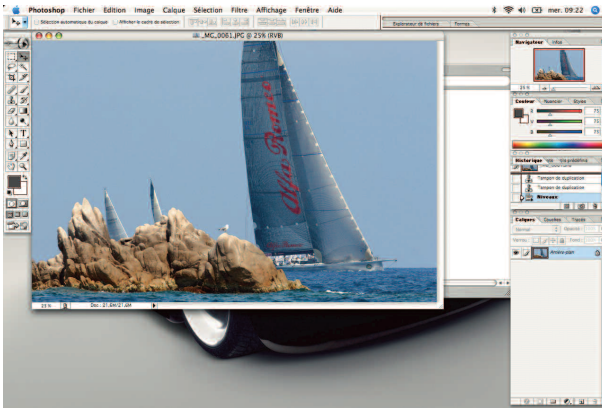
Photoshop Fichier Edition Image Calque Sélection Filtre Affichage Fenêtre Aide
mer. 09:22
Sélection automatique du calque
Afficher le cadre de sélection
Explorateur de fichiers
Formes
_MG_0061.JPG @ 25% (RVB)
Alfa Romeo
Alfa Romeo
25 %
Doc : 21,8M/21,8M
Navigateur
Infos
25 %
Couleur
Nuancier
Styles
Historique
Actions
Outils prédéfinis
Tampon de duplication
Tampon de duplication
Niveaux
Calques
Couches
Tracés
Normal
Opacité
Verrou.
Fond
Arrière-plan